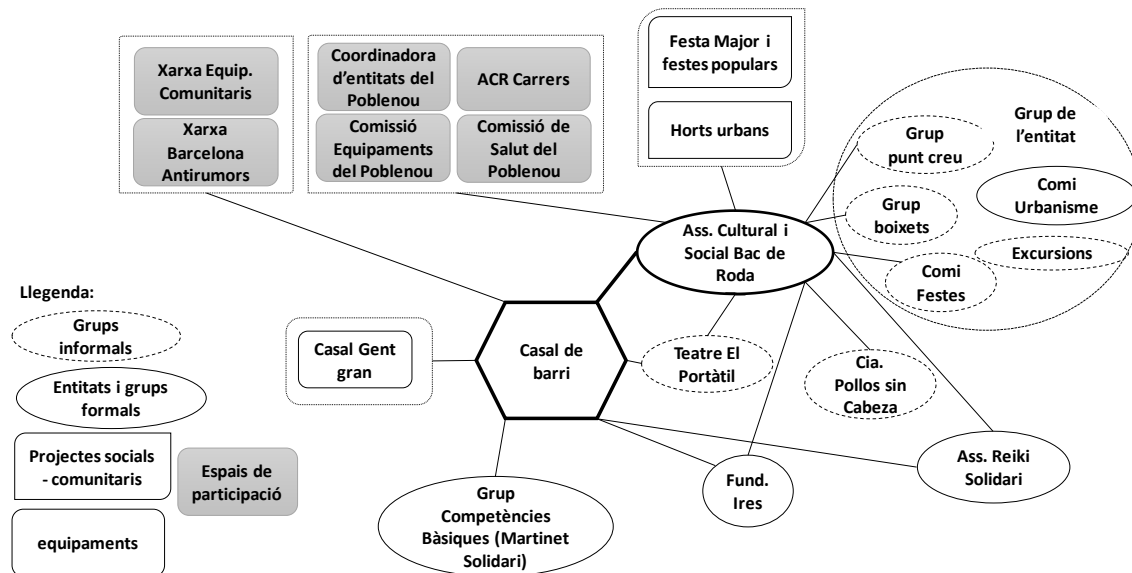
Xarxa Equip. Comunitaris

Xarxa Barcelona Antirumors

Coordinadora d'entitats del Poblenou

ACR Carrers

Comissió Equipaments del Poblenou

Comissió de Salut del Poblenou

Festa Major i festes populars

Horts urbans

Grup de l'entitat

Grup punt creu

Comi Urbanisme

Grup boixets

Ass. Cultural i Social Bac de Roda

Excursions

Comi Festes

Llegenda:

Grups informals

Entitats i grups formals

Projectes socials - comunitaris

Espais de participació

equipaments

Casal Gent gran

Casal de barri

Teatre El Portàtil

Cia. Pollos sin Cabeza

Ass. Reiki Solidari

Fund. Ires

Grup Competències Bàsiques (Martinet Solidari)